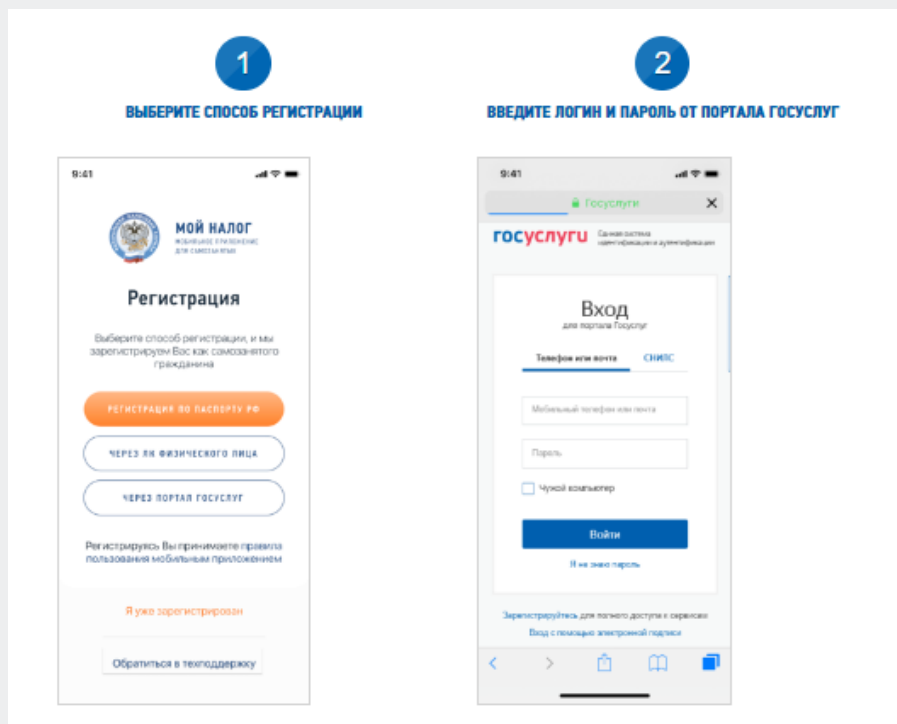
1
ВЫБЕРИТЕ СПОСОБ РЕГИСТРАЦИИ

9:41

МОЙ НАЛОГ
МОБИЛЬНОЕ ПРИЛОЖЕНИЕ ДЛЯ САМОЗАНЯТЫХ

Регистрация

Выберите способ регистрации, и мы зарегистрируем Вас как самозанятого гражданина

РЕГИСТРАЦИЯ ПО ПАСПОРТУ РФ

ЧЕРЕЗ ЛК ФИЗИЧЕСКОГО ЛИЦА

ЧЕРЕЗ ПОРТАЛ ГОСУСЛУГ

Регистрируясь Вы принимаете правила пользования мобильным приложением

Я уже зарегистрирован

Обратиться в техподдержку

2
ВВЕДИТЕ ЛОГИН И ПАРОЛЬ ОТ ПОРТАЛА ГОСУСЛУГ

9:41

Госуслуги

госуслуги
Единая система идентификации и аутентификации

Вход
для портала Госуслуг

Телефон или почта
СНИЛС

Мобильный телефон или почта

Пароль

Чужой компьютер

Войти

Я не знаю пароль

Зарегистрируйтесь для полного доступа к сервисам

Вход с помощью электронной подписи